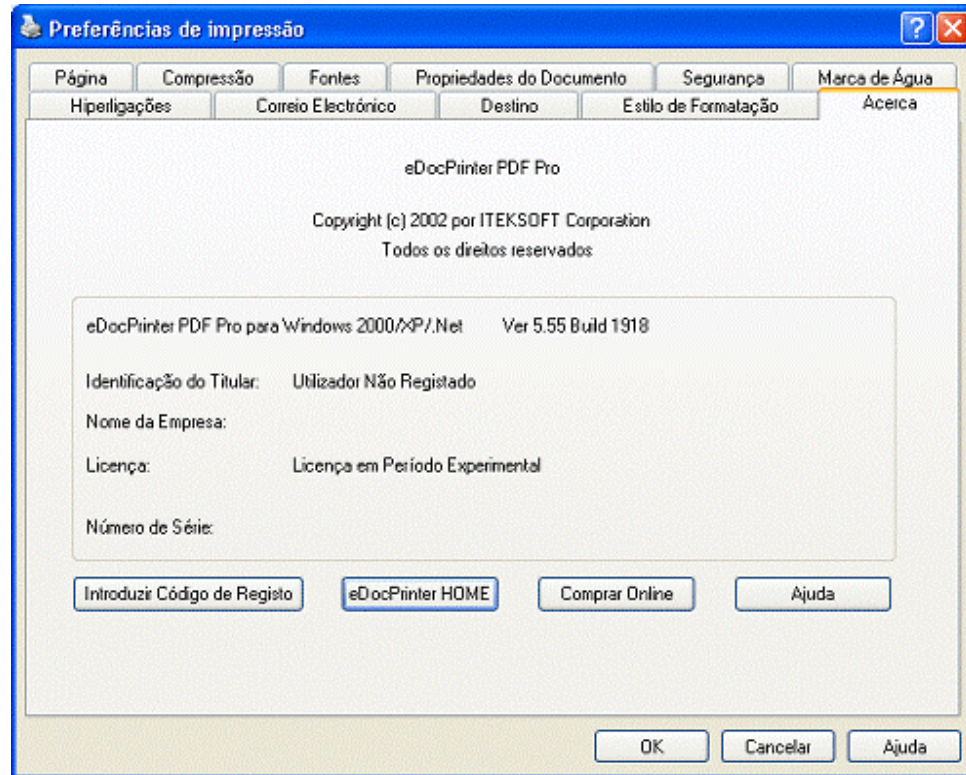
Preferências de impressão

Página | Compressão | Fontes | Propriedades do Documento | Segurança | Marca de Água
Hiperligações | Correio Electrónico | Destino | Estilo de Formatação | Acerca

eDocPrinter PDF Pro

Copyright (c) 2002 por ITEKSOFT Corporation
Todos os direitos reservados

eDocPrinter PDF Pro para Windows 2000/XP/.Net Ver 5.55 Build 1918

Identificação do Titular: Utilizador Não Registado

Nome da Empresa:

Licença: Licença em Período Experimental

Número de Série:

Introduzir Código de Registo
eDocPrinter HOME
Comprar Online
Ajuda

OK
Cancelar
Ajuda